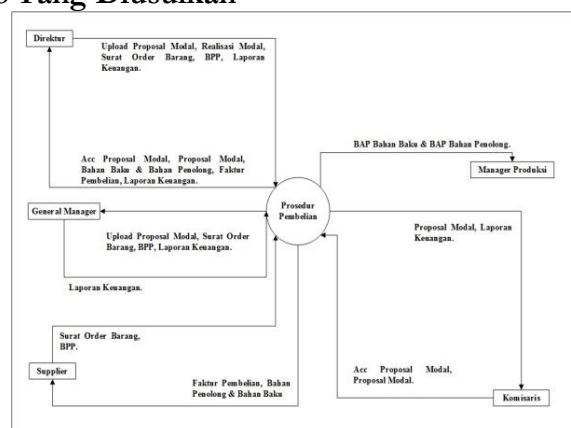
s Yang Diusulkan

Direktur

Upload Proposal Modal, Realisasi Modal, Surat Order Barang, BPP, Laporan Keuangan.

Acc Proposal Modal, Proposal Modal, Bahan Baku & Bahan Penolong, Faktur Pembelian, Laporan Keuangan.

BAP Bahan Baku & BAP Bahan Penolong.

Manager Produksi

General Manager

Prosedur Pembelian

Upload Proposal Modal, Surat Order Barang, BPP, Laporan Keuangan.

Proposal Modal, Laporan Keuangan.

Laporan Keuangan.

Surat Order Barang, BPP.

Supplier

Acc Proposal Modal, Proposal Modal.

Faktur Pembelian, Bahan Penolong & Bahan Baku

Komisaris